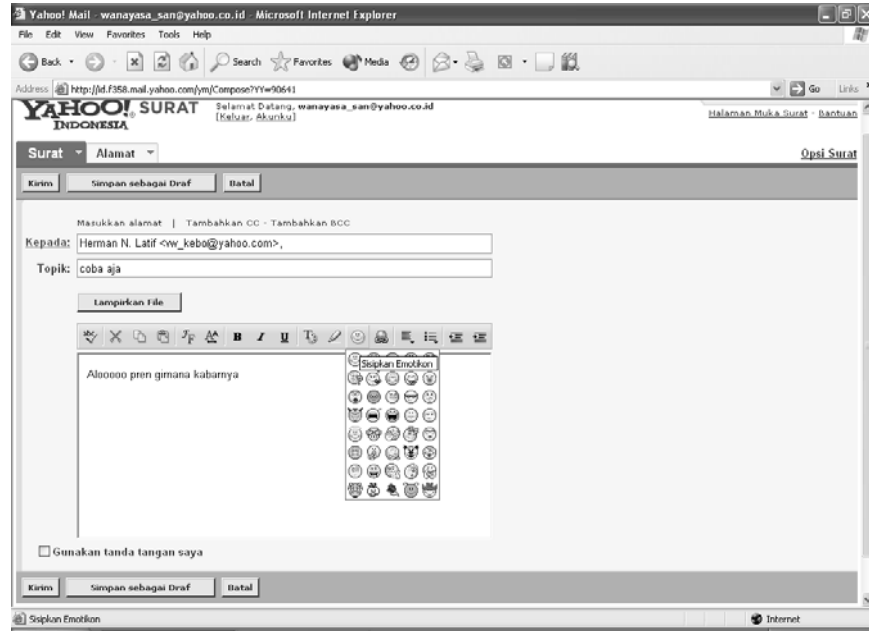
Yahoo! Mail - wanayasa_san@yahoo.co.id - Microsoft Internet Explorer

File Edit View Favorites Tools Help

Back Search Favorites Media

Address http://id.f358.mail.yahoo.com/ym/Compose?YY=90641

Go Links

YAHOO! SURAT INDONESIA

Selamat Datang, wanayasa_san@yahoo.co.id [Keluar, Akunku]

Halaman Muka Surat - Bantuan

Surat Alamat

Opsi Surat

Kirim Simpan sebagai Draf Batal

Masukkan alamat | Tambahkan CC - Tambahkan BCC

Kepada: Herman N. Latif <w_kebo@yahoo.com>,

Topik: coba aja

Lampirkan File

Sisipkan Emotikon

Alooooo pren gimana kabarnya

Gunakan tanda tangan saya

Kirim Simpan sebagai Draf Batal

Sisipkan Emotikon

Internet